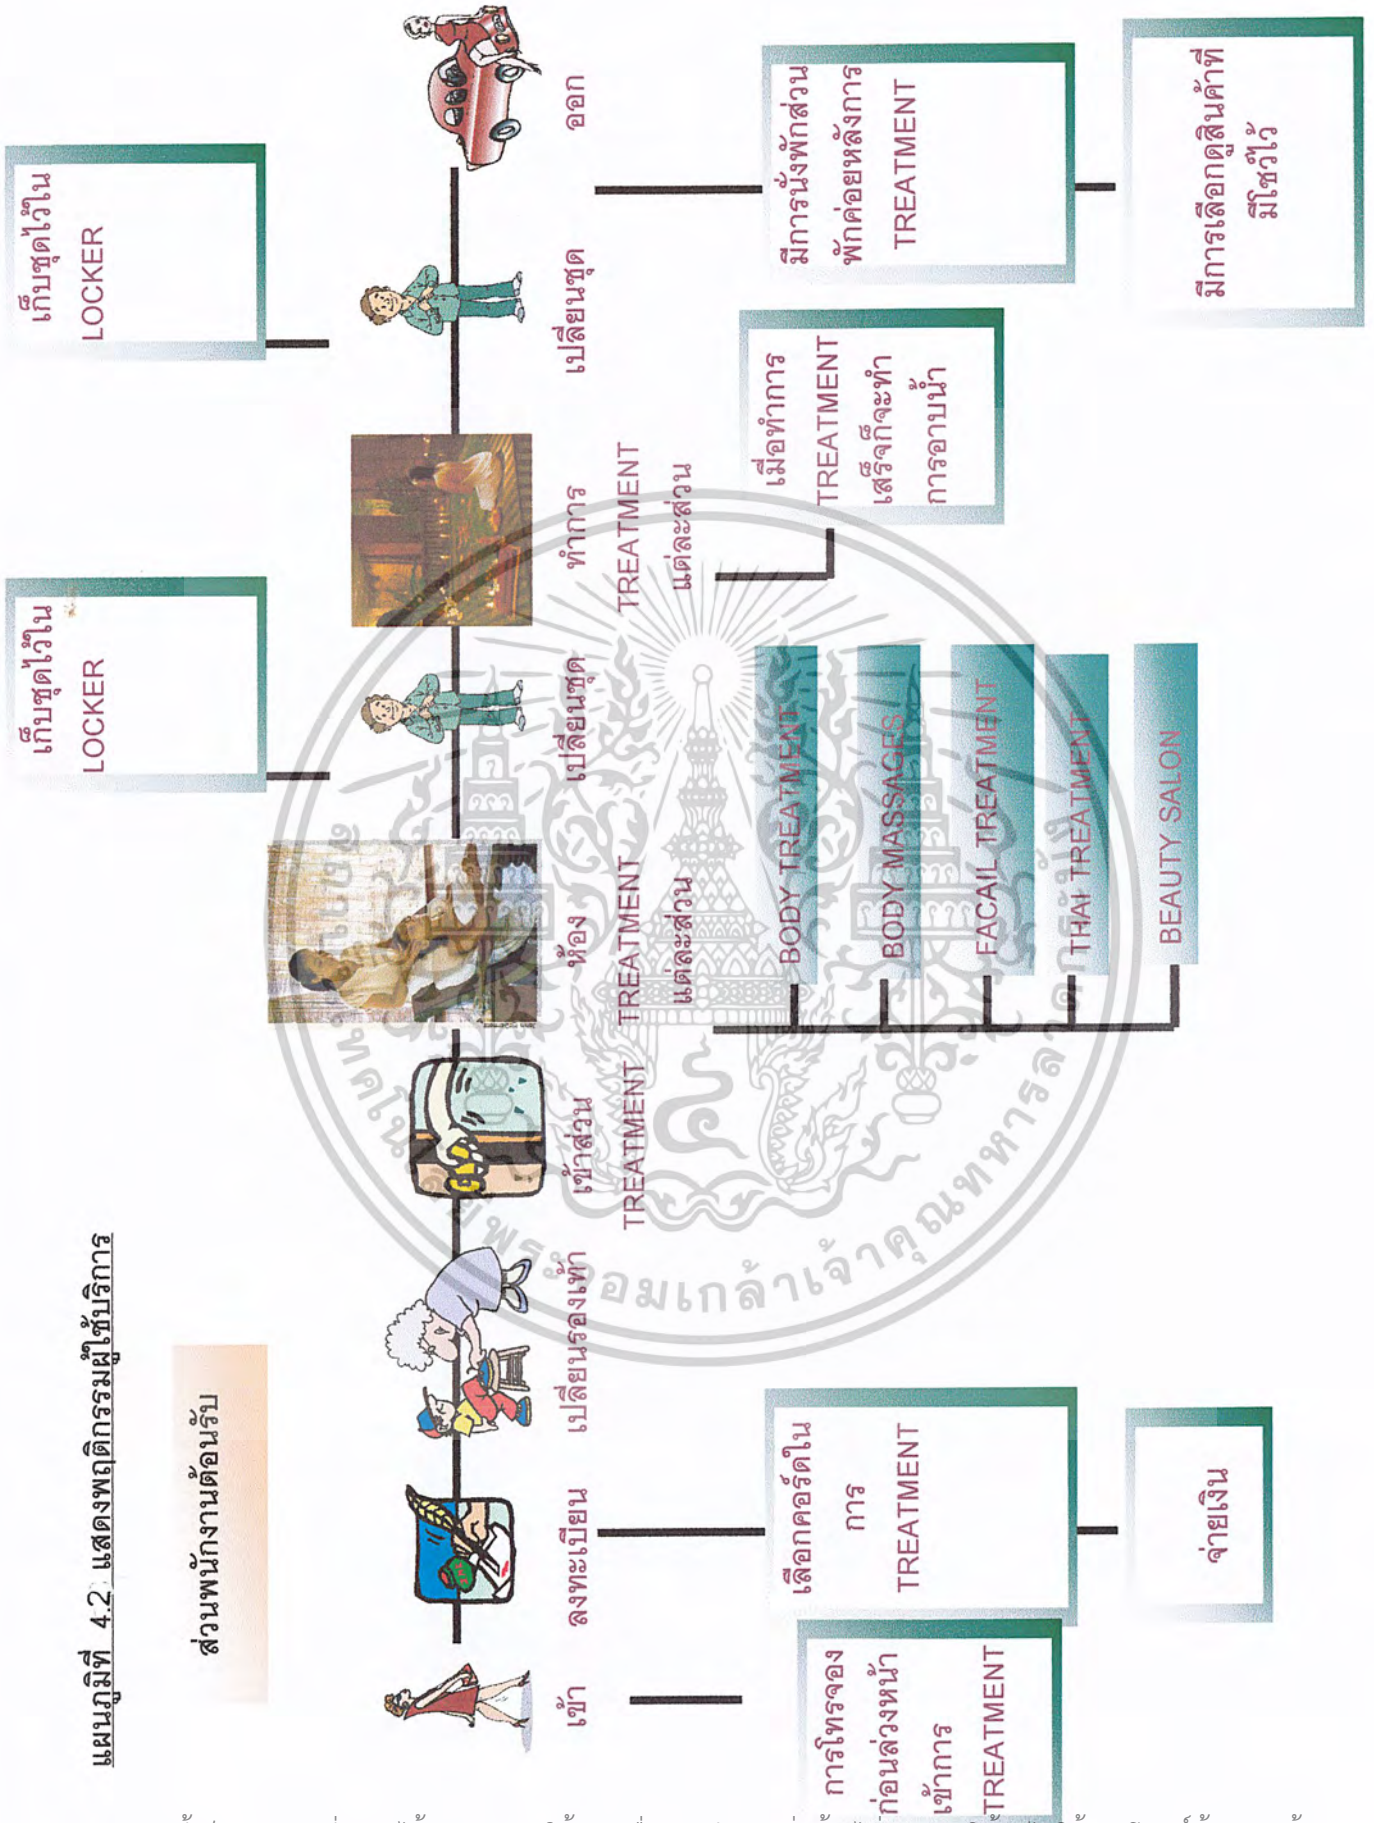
แผนภูมิที่ 4.2 แสดงพฤติกรรมผู้ใช้บริการ

ส่วนพนักงานต้อนรับ

เข้า

ลงทะเบียน

เปลี่ยนรองเท้า

เข้าส่วน TREATMENT

ห้อง TREATMENT แต่ละส่วน

เปลี่ยนชุด

ทำการ TREATMENT แต่ละส่วน

เปลี่ยนชุด

ออก

เก็บชุดไว้ใน LOCKER

เก็บชุดไว้ใน LOCKER

การโทรจองก่อนล่วงหน้าเข้าการ TREATMENT

เลือกคอร์ดในการ TREATMENT

จ่ายเงิน

BODY TREATMENT

BODY MASSAGES

FACAIL TREATMENT

THAI TREATMENT

BEAUTY SALON

เมื่อทำการ TREATMENT เสร็จก็จะทำการอาบน้ำ

มีการนั่งพักส่วนพักค่อยหลังการ TREATMENT

มีการเลือกดูสินค้าที่มีใช้ไว้